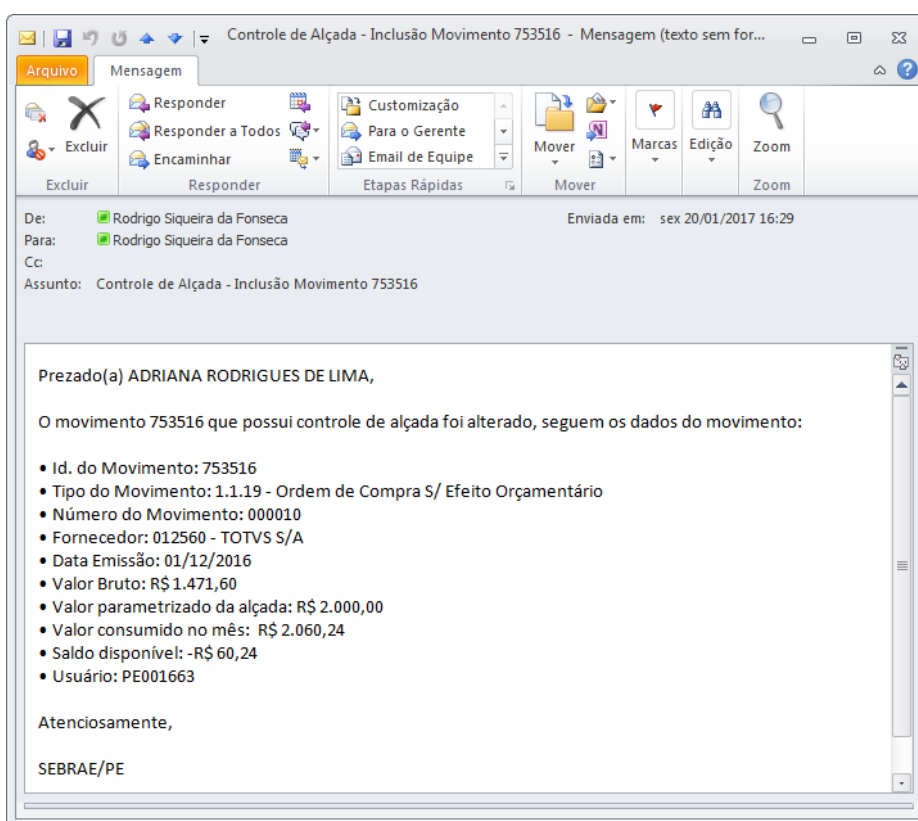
Controle de Alçada - Inclusão Movimento 753516 - Mensagem (texto sem for...

Arquivo
Mensagem

Excluir
Responder
Responder a Todos
Encaminhar
Customização
Para o Gerente
Email de Equipe
Mover
Marcas
Edição
Zoom

Excluir
Responder
Etapas Rápidas
Mover
Zoom

De: Rodrigo Siqueira da Fonseca
Enviada em: sex 20/01/2017 16:29
Para: Rodrigo Siqueira da Fonseca
Cc:
Assunto: Controle de Alçada - Inclusão Movimento 753516

Prezado(a) ADRIANA RODRIGUES DE LIMA,

O movimento 753516 que possui controle de alçada foi alterado, seguem os dados do movimento:

• Id. do Movimento: 753516
• Tipo do Movimento: 1.1.19 - Ordem de Compra S/ Efeito Orçamentário
• Número do Movimento: 000010
• Fornecedor: 012560 - TOTVS S/A
• Data Emissão: 01/12/2016
• Valor Bruto: R$ 1.471,60
• Valor parametrizado da alçada: R$ 2.000,00
• Valor consumido no mês: R$ 2.060,24
• Saldo disponível: -R$ 60,24
• Usuário: PE001663

Atenciosamente,

SEBRAE/PE